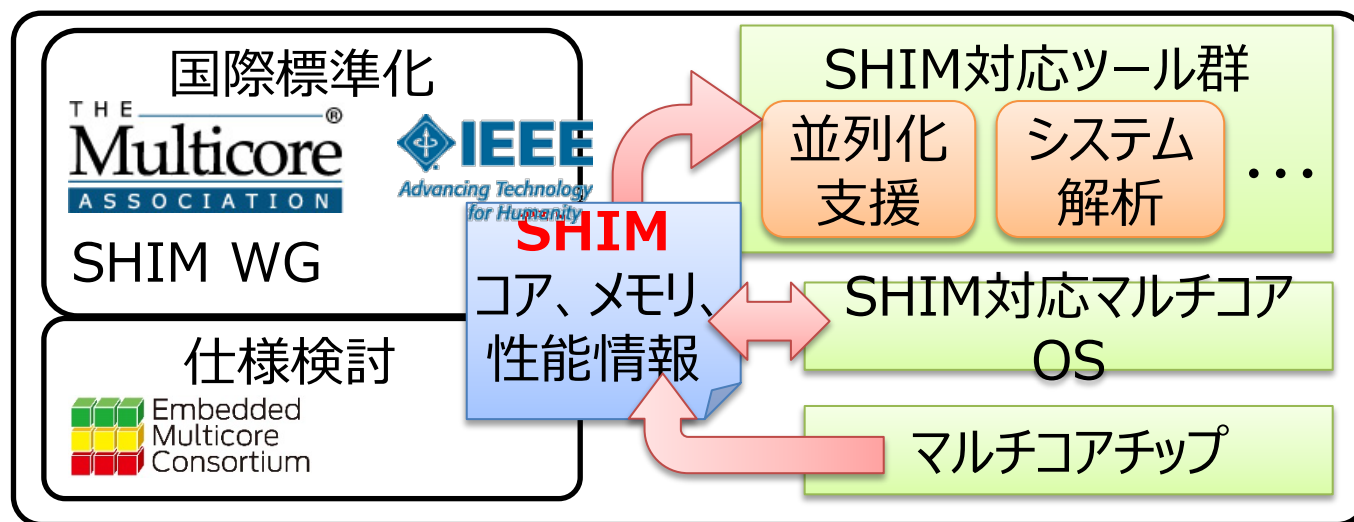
国際標準化

THE Multicore® ASSOCIATION

IEEE Advancing Technology for Humanity

SHIM WG

仕様検討

Embedded Multicore Consortium

SHIM
コア、メモリ、性能情報

SHIM対応ツール群

並列化支援

システム解析

…

SHIM対応マルチコアOS

マルチコアチップ